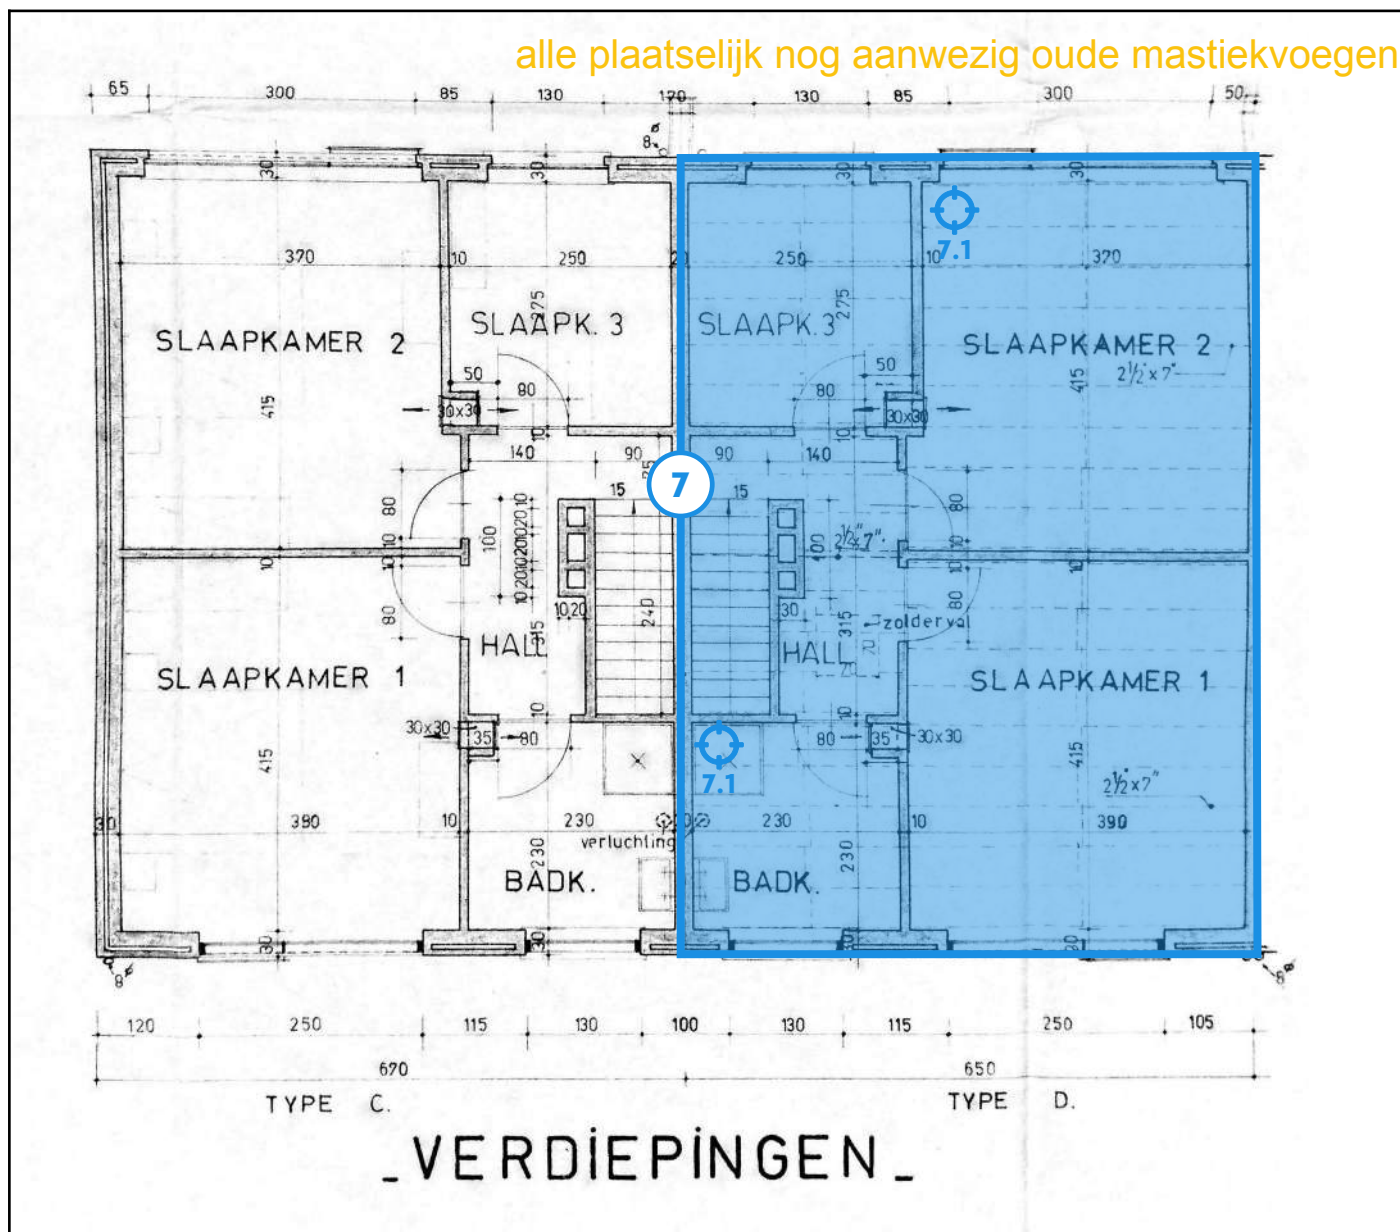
alle plaatselijk nog aanwezig oude mastiekvoegen

65 300 85 130 170 130 85 300 50

8

30 30 30 30

370 10 250 250 10 370

SLAAPKAMER 2 SLAAPK. 3 SLAAPK. 3 275 SLAAPKAMER 2

7.1

275 415 50 80 50 80 415 $2\frac{1}{2}$x7"

30x30 30x30

140 90 90 140

7

15 15

80 100 10 20 10 20 10 20 100 $2\frac{1}{2}$x7" 80

10 10 10 20 10 20 240 30 315 zoldervat 10

80 HALL 315 HALL 80

SLAAPKAMER 1 SLAAPKAMER 1

30x30 35 80 80 35 30x30

415 7.1 415 $2\frac{1}{2}$x7"

30 390 10 230 230 10 390

verluchting

230 BADK. BADK. 230

30 30 30 20

8

120 250 115 130 100 130 115 250 105

670 650

TYPE C. TYPE D.

_VERDIEPINGEN_